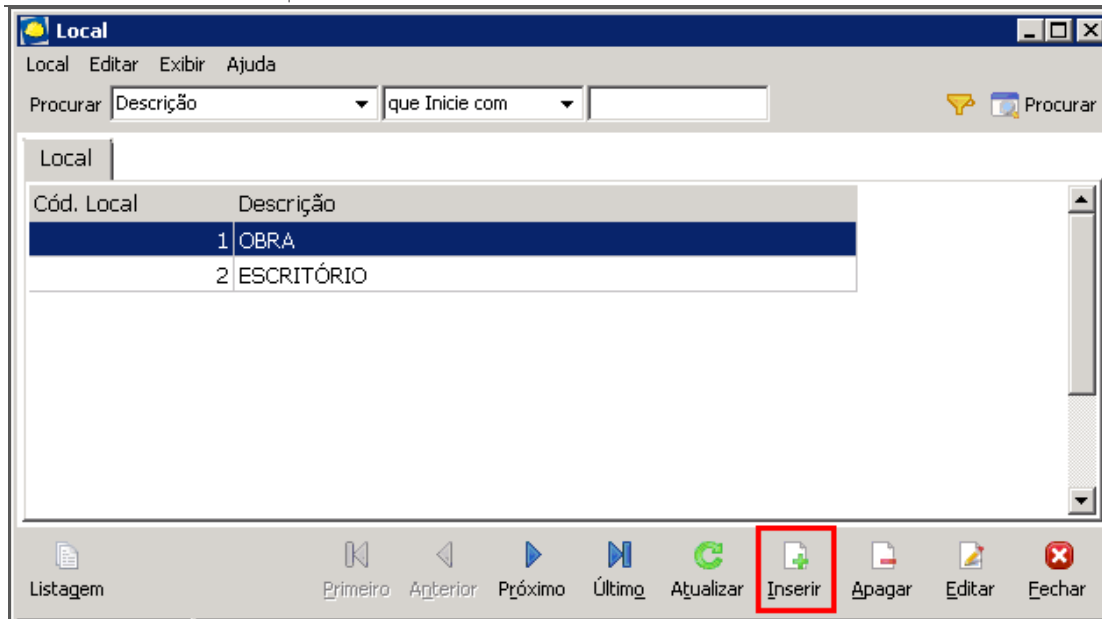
Local

Local Editar Exibir Ajuda

Procurar Descrição que Inicie com Procurar

Local

| Cód. Local | Descrição |
|---|---|
| 1 | OBRA |
| 2 | ESCRITÓRIO |

Listagem Primeiro Anterior Próximo Último Atualizar Inserir Apagar Editar Fechar